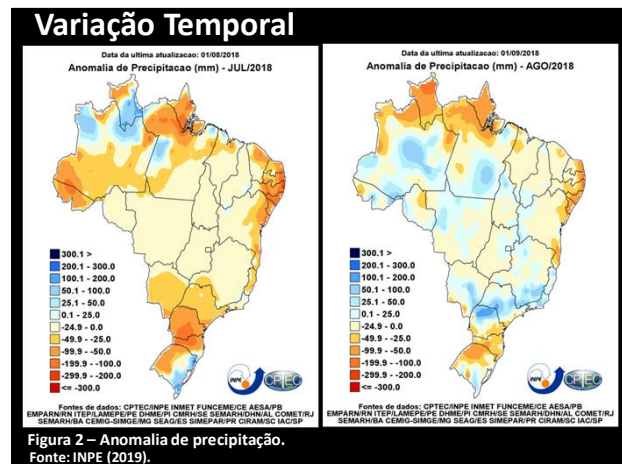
Variação Temporal

Data da ultima atualizacao: 01/08/2018
Anomalia de Precipitacao (mm) - JUL/2018

300.1 >
200.1 - 300.0
100.1 - 200.0
50.1 - 100.0
25.1 - 50.0
0.1 - 25.0
-24.9 - 0.0
-49.9 - -25.0
-99.9 - -50.0
-199.9 - -100.0
-299.9 - -200.0
<= -300.0

INPE CPTEC

Fontes de dados: CPTEC/INPE INMET FUNCEME/CE AESA/PB EMPARN/RN ITEP/LAMEPE/PE DHME/PI CMRH/SE SEMARH/DHN/AL COMET/RJ SEMARH/BA CEMIG-SIMGE/MG SEAG/ES SIMEPAR/PR CIRAM/SC IAC/SP

Data da ultima atualizacao: 01/09/2018
Anomalia de Precipitacao (mm) - AGO/2018

300.1 >
200.1 - 300.0
100.1 - 200.0
50.1 - 100.0
25.1 - 50.0
0.1 - 25.0
-24.9 - 0.0
-49.9 - -25.0
-99.9 - -50.0
-199.9 - -100.0
-299.9 - -200.0
<= -300.0

INPE CPTEC

Fontes de dados: CPTEC/INPE INMET FUNCEME/CE AESA/PB EMPARN/RN ITEP/LAMEPE/PE DHME/PI CMRH/SE SEMARH/DHN/AL COMET/RJ SEMARH/BA CEMIG-SIMGE/MG SEAG/ES SIMEPAR/PR CIRAM/SC IAC/SP

Figura 2 – Anomalia de precipitação.
Fonte: INPE (2019).